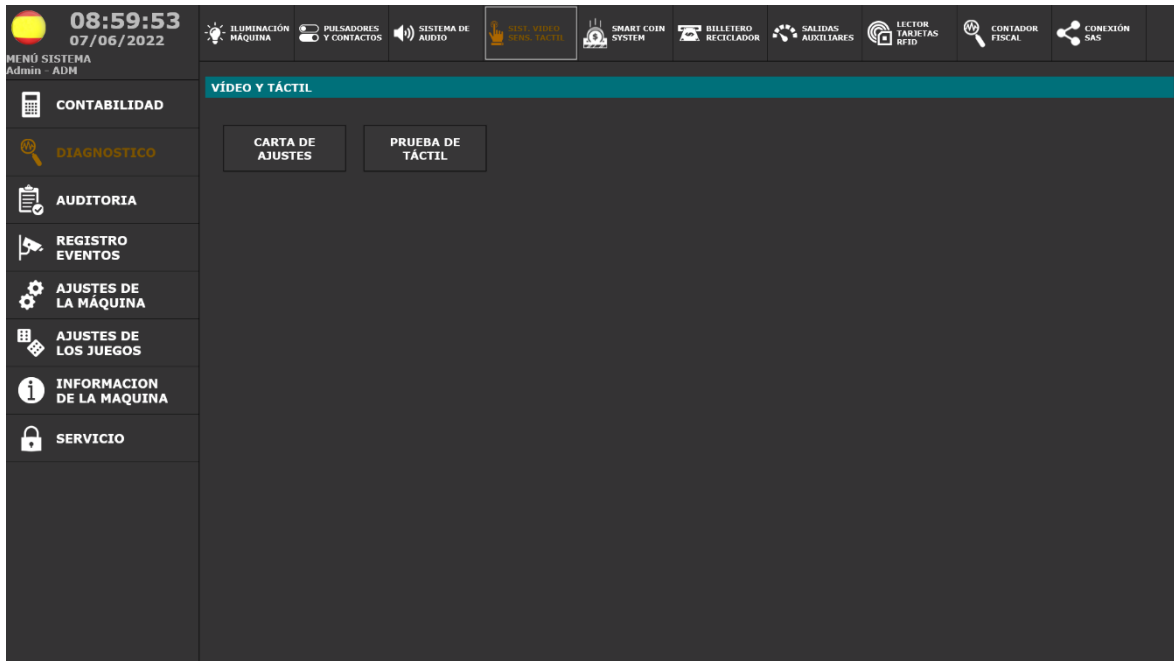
08:59:53
07/06/2022
MENÚ SISTEMA
Admin - ADM

ILUMINACIÓN MÁQUINA
PULSADORES Y CONTACTOS
SISTEMA DE AUDIO
SIST. VIDEO SENS. TACTIL
SMART COIN SYSTEM
BILLETERO RECICLADOR
SALIDAS AUXILIARES
LECTOR TARJETAS RFID
CONTADOR FISCAL
CONEXIÓN SAS

CONTABILIDAD
DIAGNOSTICO
AUDITORIA
REGISTRO EVENTOS
AJUSTES DE LA MÁQUINA
AJUSTES DE LOS JUEGOS
INFORMACION DE LA MAQUINA
SERVICIO

VÍDEO Y TÁCTIL

CARTA DE AJUSTES
PRUEBA DE TÁCTIL